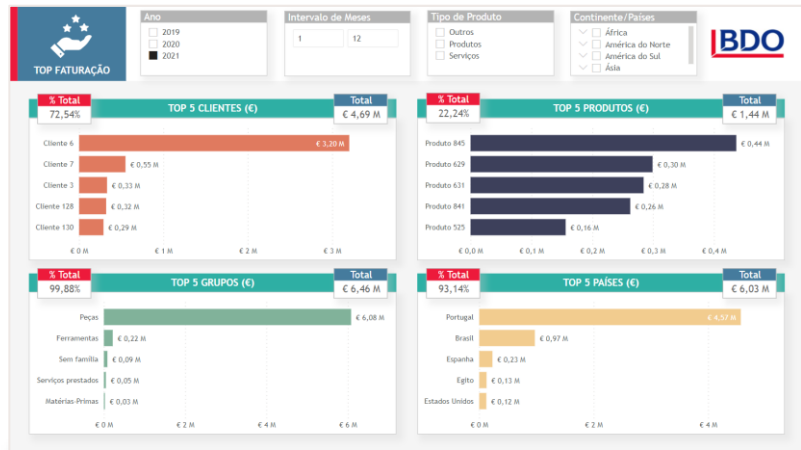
TOP FATURAÇÃO

Ano
2019
2020
2021

Intervalo de Meses
1
12

Tipo de Produto
Outros
Produtos
Serviços

Continente/Países
África
América do Norte
América do Sul
Ásia

BDO

% Total
72,54%
TOP 5 CLIENTES (€)
Total
€ 4,69 M

| | |
|---|---|
| Cliente 6 | € 3,20 M |
| Cliente 7 | € 0,55 M |
| Cliente 3 | € 0,33 M |
| Cliente 128 | € 0,32 M |
| Cliente 130 | € 0,29 M |

€ 0 M
€ 1 M
€ 2 M
€ 3 M

% Total
22,24%
TOP 5 PRODUTOS (€)
Total
€ 1,44 M

| | |
|---|---|
| Produto 845 | € 0,44 M |
| Produto 629 | € 0,30 M |
| Produto 631 | € 0,28 M |
| Produto 841 | € 0,26 M |
| Produto 525 | € 0,16 M |

€ 0,0 M
€ 0,1 M
€ 0,2 M
€ 0,3 M
€ 0,4 M

% Total
99,88%
TOP 5 GRUPOS (€)
Total
€ 6,46 M

| | |
|---|---|
| Peças | € 6,08 M |
| Ferramentas | € 0,22 M |
| Sem família | € 0,09 M |
| Serviços prestados | € 0,05 M |
| Matérias-Primas | € 0,03 M |

€ 0 M
€ 2 M
€ 4 M
€ 6 M

% Total
93,14%
TOP 5 PAÍSES (€)
Total
€ 6,03 M

| | |
|---|---|
| Portugal | € 4,57 M |
| Brasil | € 0,97 M |
| Espanha | € 0,23 M |
| Egito | € 0,13 M |
| Estados Unidos | € 0,12 M |

€ 0 M
€ 2 M
€ 4 M